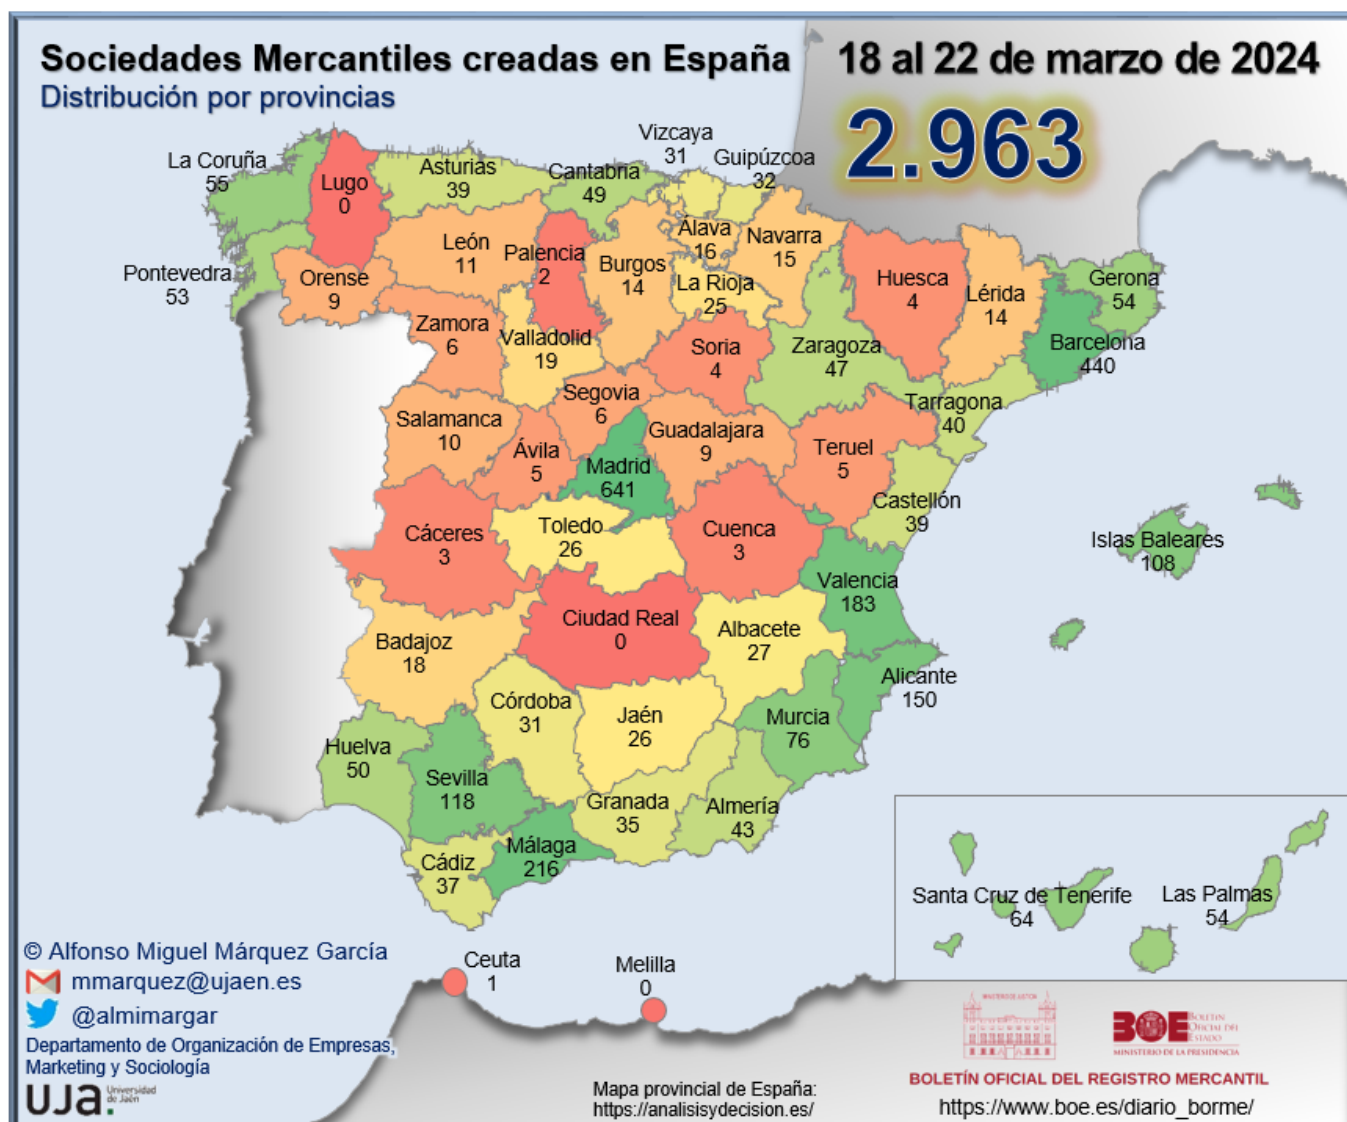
Sociedades Mercantiles creadas en España
Distribución por provincias

18 al 22 de marzo de 2024
2.963

La Coruña 55
Lugo 0
Asturias 39
Cantabria 49
Vizcaya 31
Guipúzcoa 32
Álava 16
Navarra 15
Pontevedra 53
Orense 9
León 11
Palencia 2
Burgos 14
La Rioja 25
Huesca 4
Lérida 14
Gerona 54
Barcelona 440
Zamora 6
Valladolid 19
Soria 4
Zaragoza 47
Tarragona 40
Salamanca 10
Segovia 6
Ávila 5
Guadalajara 9
Madrid 641
Teruel 5
Castellón 39
Islas Baleares 108
Cáceres 3
Toledo 26
Cuenca 3
Valencia 183
Ciudad Real 0
Albacete 27
Badajoz 18
Alicante 150
Córdoba 31
Jaén 26
Murcia 76
Huelva 50
Sevilla 118
Granada 35
Almería 43
Cádiz 37
Málaga 216
Santa Cruz de Tenerife 64
Las Palmas 54
Ceuta 1
Melilla 0

© Alfonso Miguel Márquez García
mmarquez@ujaen.es
@almimargar
Departamento de Organización de Empresas, Marketing y Sociología
UJA Universidad de Jaén

Mapa provincial de España:
https://analisisydecision.es/

BOE Boletín Oficial del Estado
MINISTERIO DE LA PRESIDENCIA
BOLETÍN OFICIAL DEL REGISTRO MERCANTIL
https://www.boe.es/diario_borme/